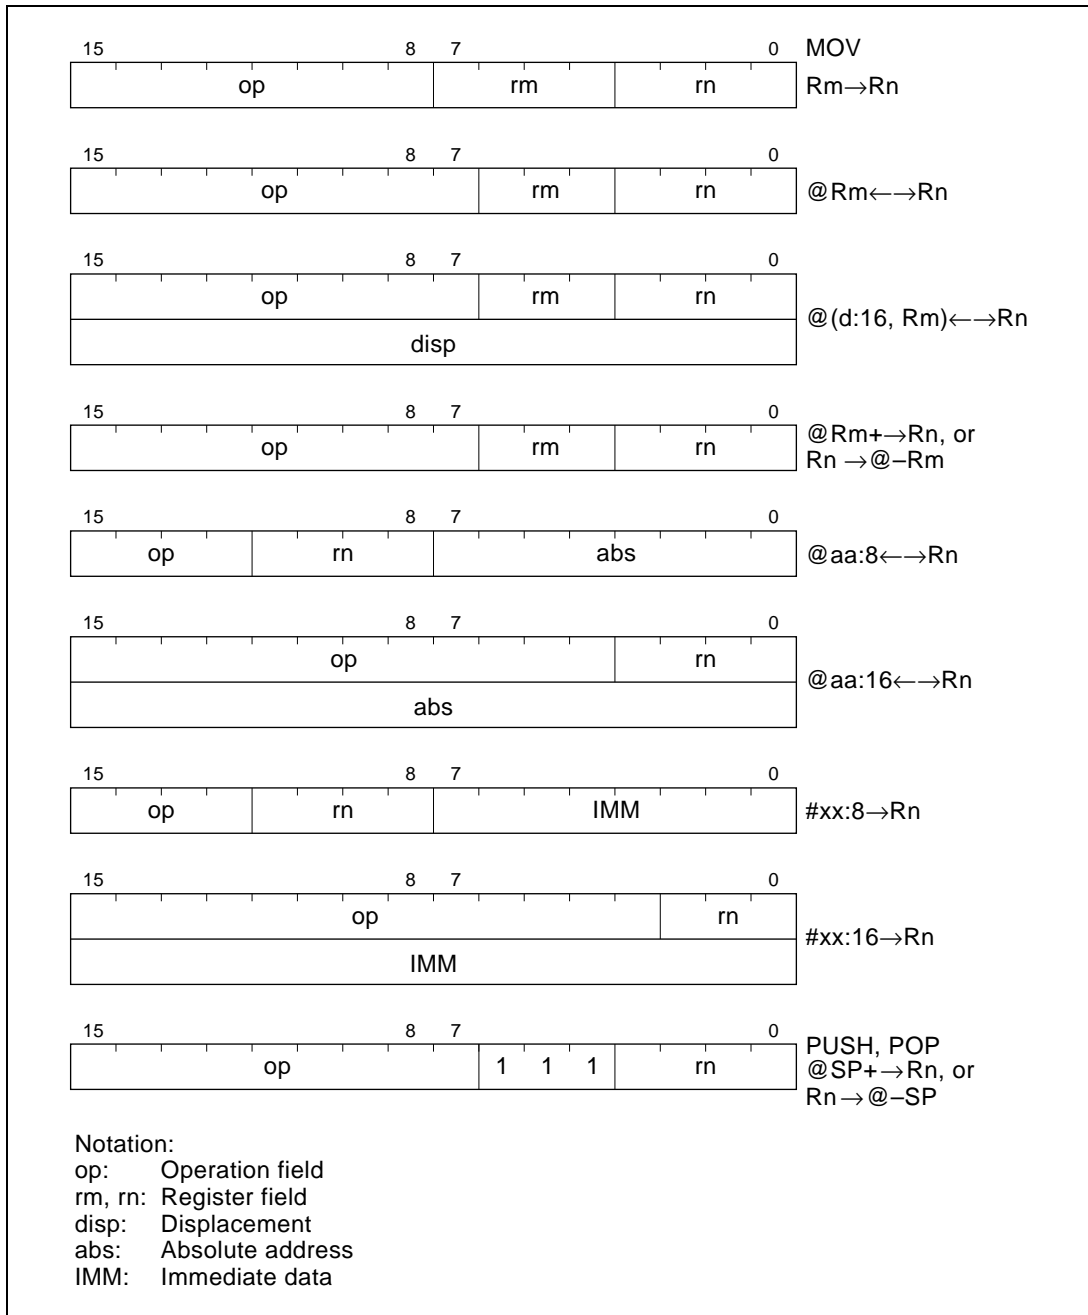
15 8 7 0 MOV

op rm rn Rm→Rn

15 8 7 0

op rm rn @Rm←→Rn

15 8 7 0

op rm rn

disp

@(d:16, Rm)←→Rn

15 8 7 0

op rm rn @Rm+→Rn, or Rn →@−Rm

15 8 7 0

op rn abs @aa:8←→Rn

15 8 7 0

op rn

abs

@aa:16←→Rn

15 8 7 0

op rn IMM #xx:8→Rn

15 8 7 0

op rn

IMM

#xx:16→Rn

15 8 7 0 PUSH, POP

op 1 1 1 rn @SP+→Rn, or Rn→@−SP

Notation:
op: Operation field
rm, rn: Register field
disp: Displacement
abs: Absolute address
IMM: Immediate data